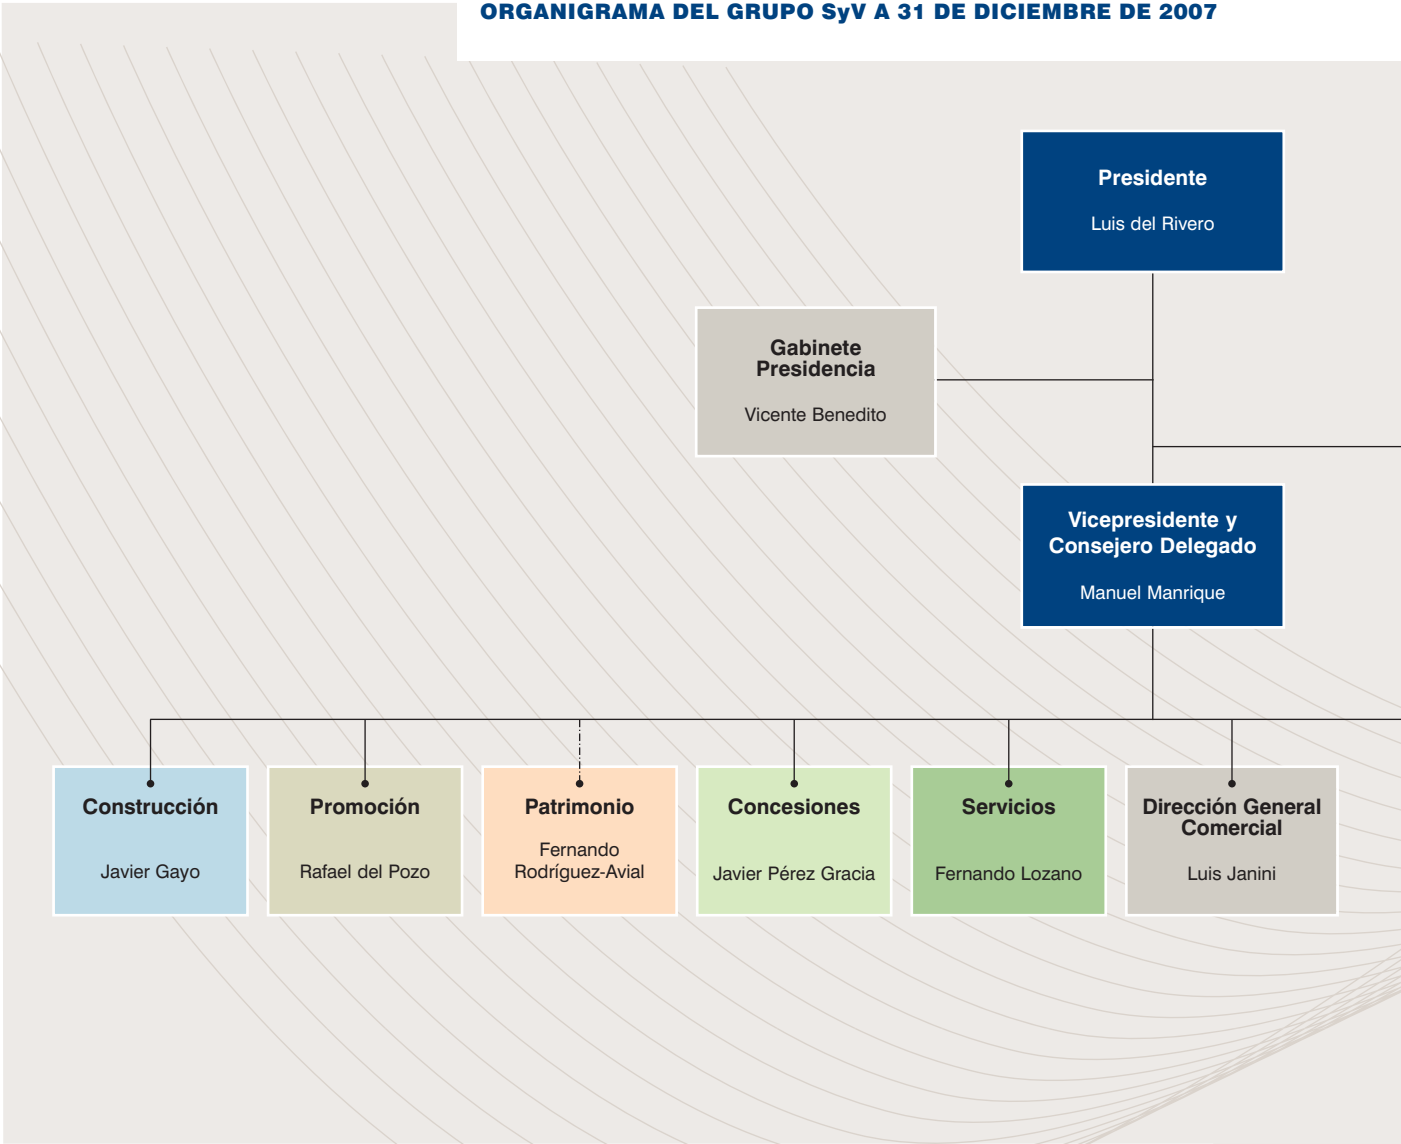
ORGANIGRAMA DEL GRUPO SyV A 31 DE DICIEMBRE DE 2007

Presidente

Luis del Rivero

Gabinete Presidencia

Vicente Benedito

Vicepresidente y Consejero Delegado

Manuel Manrique

Construcción

Javier Gayo

Promoción

Rafael del Pozo

Patrimonio

Fernando Rodríguez-Avial

Concesiones

Javier Pérez Gracia

Servicios

Fernando Lozano

Dirección General Comercial

Luis Janini